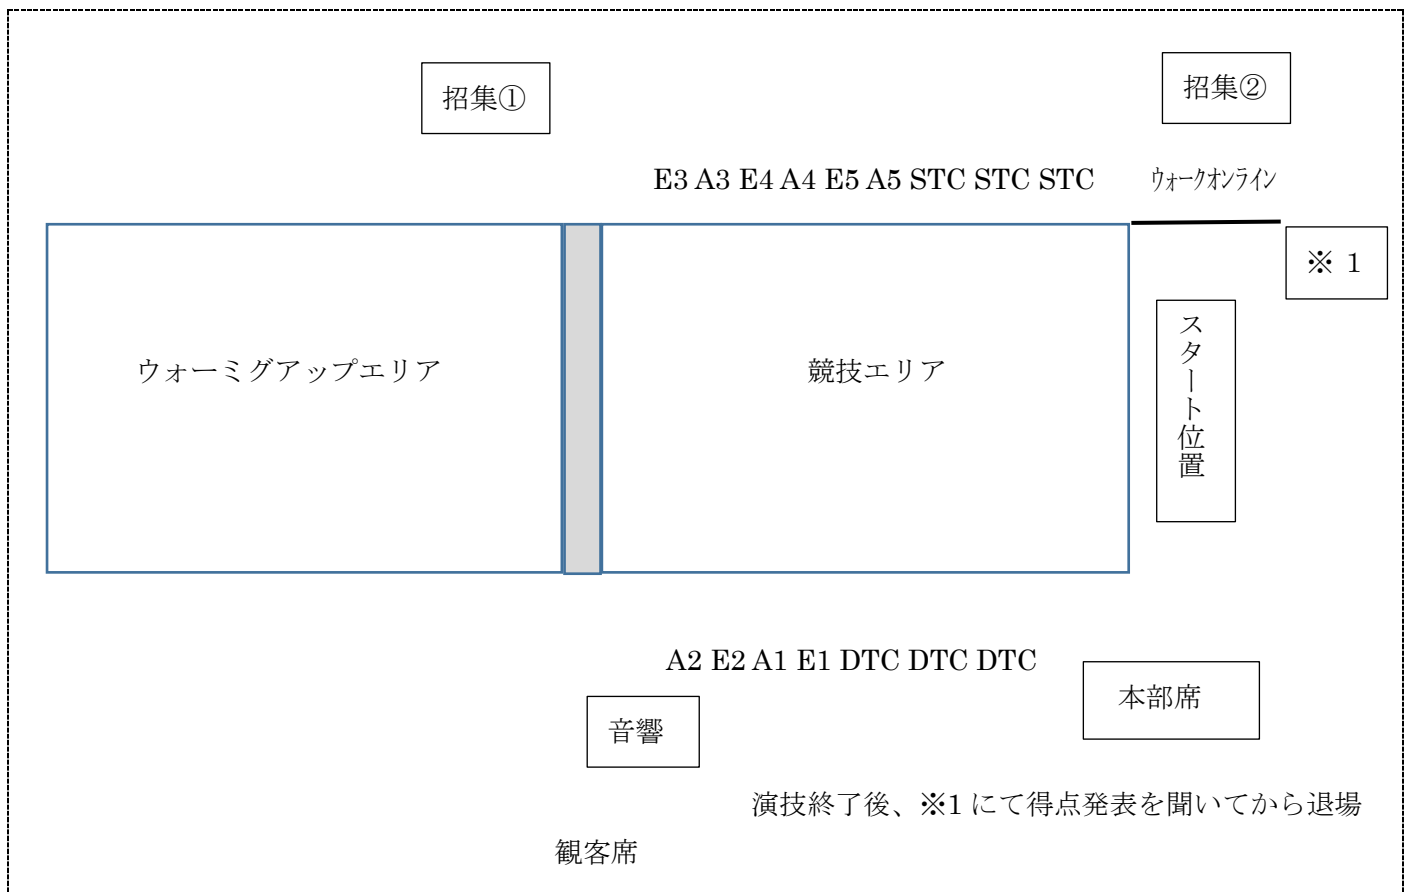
招集①

招集②

E3 A3 E4 A4 E5 A5 STC STC STC

ｳｫｰｸｵﾝﾗｲﾝ

※ 1

ウォーミグアップエリア

競技エリア

スタート位置

A2 E2 A1 E1 DTC DTC DTC

本部席

音響

演技終了後、※1 にて得点発表を聞いてから退場

観客席